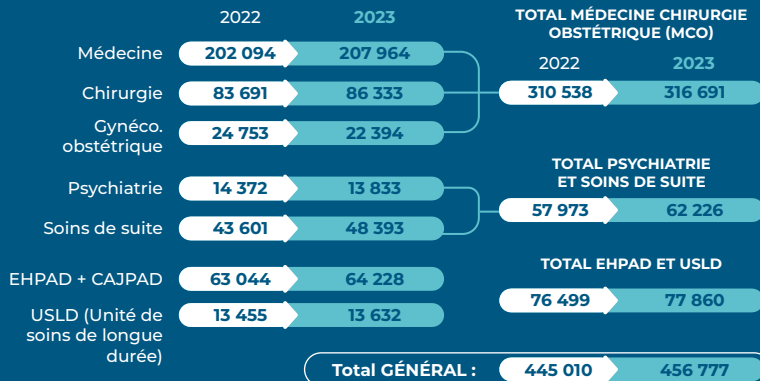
| | 2022 | 2023 |
|---|---|---|
| Médecine | 202 094 | 207 964 |
| Chirurgie | 83 691 | 86 333 |
| Gynéco. obstétrique | 24 753 | 22 394 |
| Psychiatrie | 14 372 | 13 833 |
| Soins de suite | 43 601 | 48 393 |
| EHPAD + CAJPAD | 63 044 | 64 228 |
| USLD (Unité de soins de longue durée) | 13 455 | 13 632 |

TOTAL MÉDECINE CHIRURGIE OBSTÉTRIQUE (MCO)

| 2022 | 2023 |
|---|---|
| 310 538 | 316 691 |

TOTAL PSYCHIATRIE ET SOINS DE SUITE

| 2022 | 2023 |
|---|---|
| 57 973 | 62 226 |

TOTAL EHPAD ET USLD

| 2022 | 2023 |
|---|---|
| 76 499 | 77 860 |

Total GÉNÉRAL : 445 010 456 777